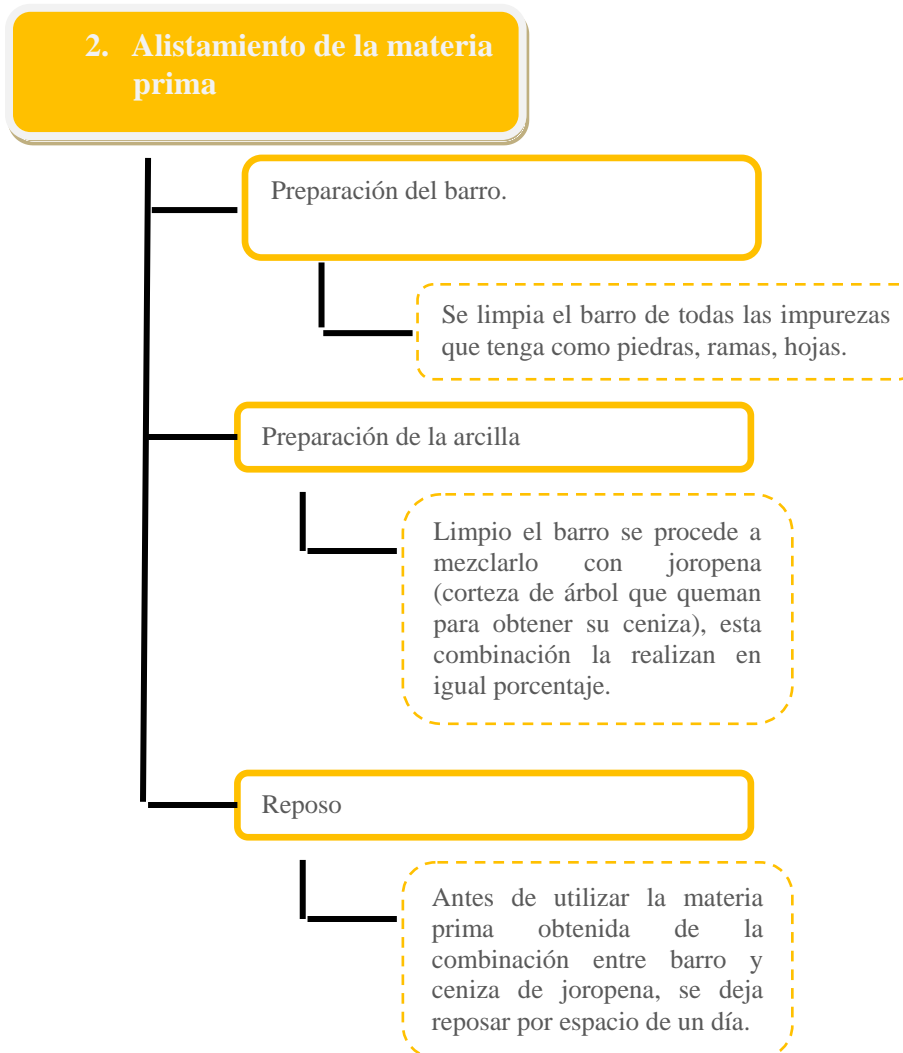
2. Alistamiento de la materia prima

Preparación del barro.

Se limpia el barro de todas las impurezas que tenga como piedras, ramas, hojas.

Preparación de la arcilla

Limpio el barro se procede a mezclarlo con joropena (corteza de árbol que queman para obtener su ceniza), esta combinación la realizan en igual porcentaje.

Reposo

Antes de utilizar la materia prima obtenida de la combinación entre barro y ceniza de joropena, se deja reposar por espacio de un día.